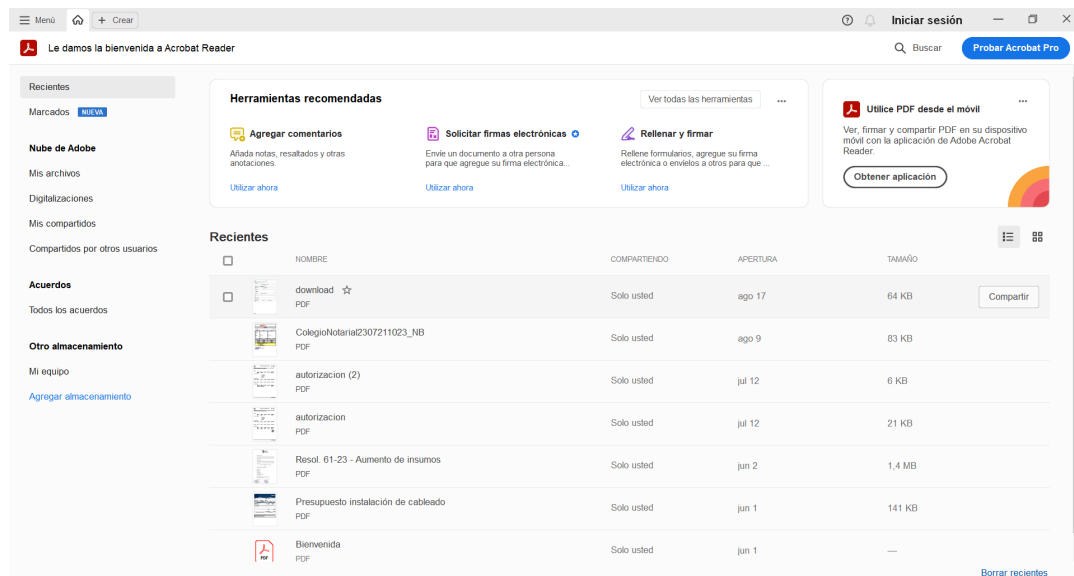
Menú + Crear

Iniciar sesión

Le damos la bienvenida a Acrobat Reader

Buscar

Probar Acrobat Pro

Recientes

Marcados NUEVA

Nube de Adobe

Mis archivos

Digitalizaciones

Mis compartidos

Compartidos por otros usuarios

Acuerdos

Todos los acuerdos

Otro almacenamiento

Mi equipo

Agregar almacenamiento

Herramientas recomendadas

Ver todas las herramientas

Agregar comentarios

Añada notas, resaltados y otras anotaciones.

Utilizar ahora

Solicitar firmas electrónicas

Envíe un documento a otra persona para que agregue su firma electrónica...

Utilizar ahora

Rellenar y firmar

Rellene formularios, agregue su firma electrónica o envíelos a otros para que ...

Utilizar ahora

Utilice PDF desde el móvil

Ver, firmar y compartir PDF en su dispositivo móvil con la aplicación de Adobe Acrobat Reader.

Obtener aplicación

Recientes

| | NOMBRE | COMPARTIENDO | APERTURA | TAMAÑO | |
|---|---|---|---|---|---|
| | download PDF | Solo usted | ago 17 | 64 KB | Compartir |
| | ColegioNotarial2307211023_NB PDF | Solo usted | ago 9 | 83 KB | |
| | autorizacion (2) PDF | Solo usted | jul 12 | 6 KB | |
| | autorizacion PDF | Solo usted | jul 12 | 21 KB | |
| | Resol. 61-23 - Aumento de insumos PDF | Solo usted | jun 2 | 1,4 MB | |
| | Presupuesto instalación de cableado PDF | Solo usted | jun 1 | 141 KB | |
| | Bienvenida PDF | Solo usted | jun 1 | — | |

Borrar recientes